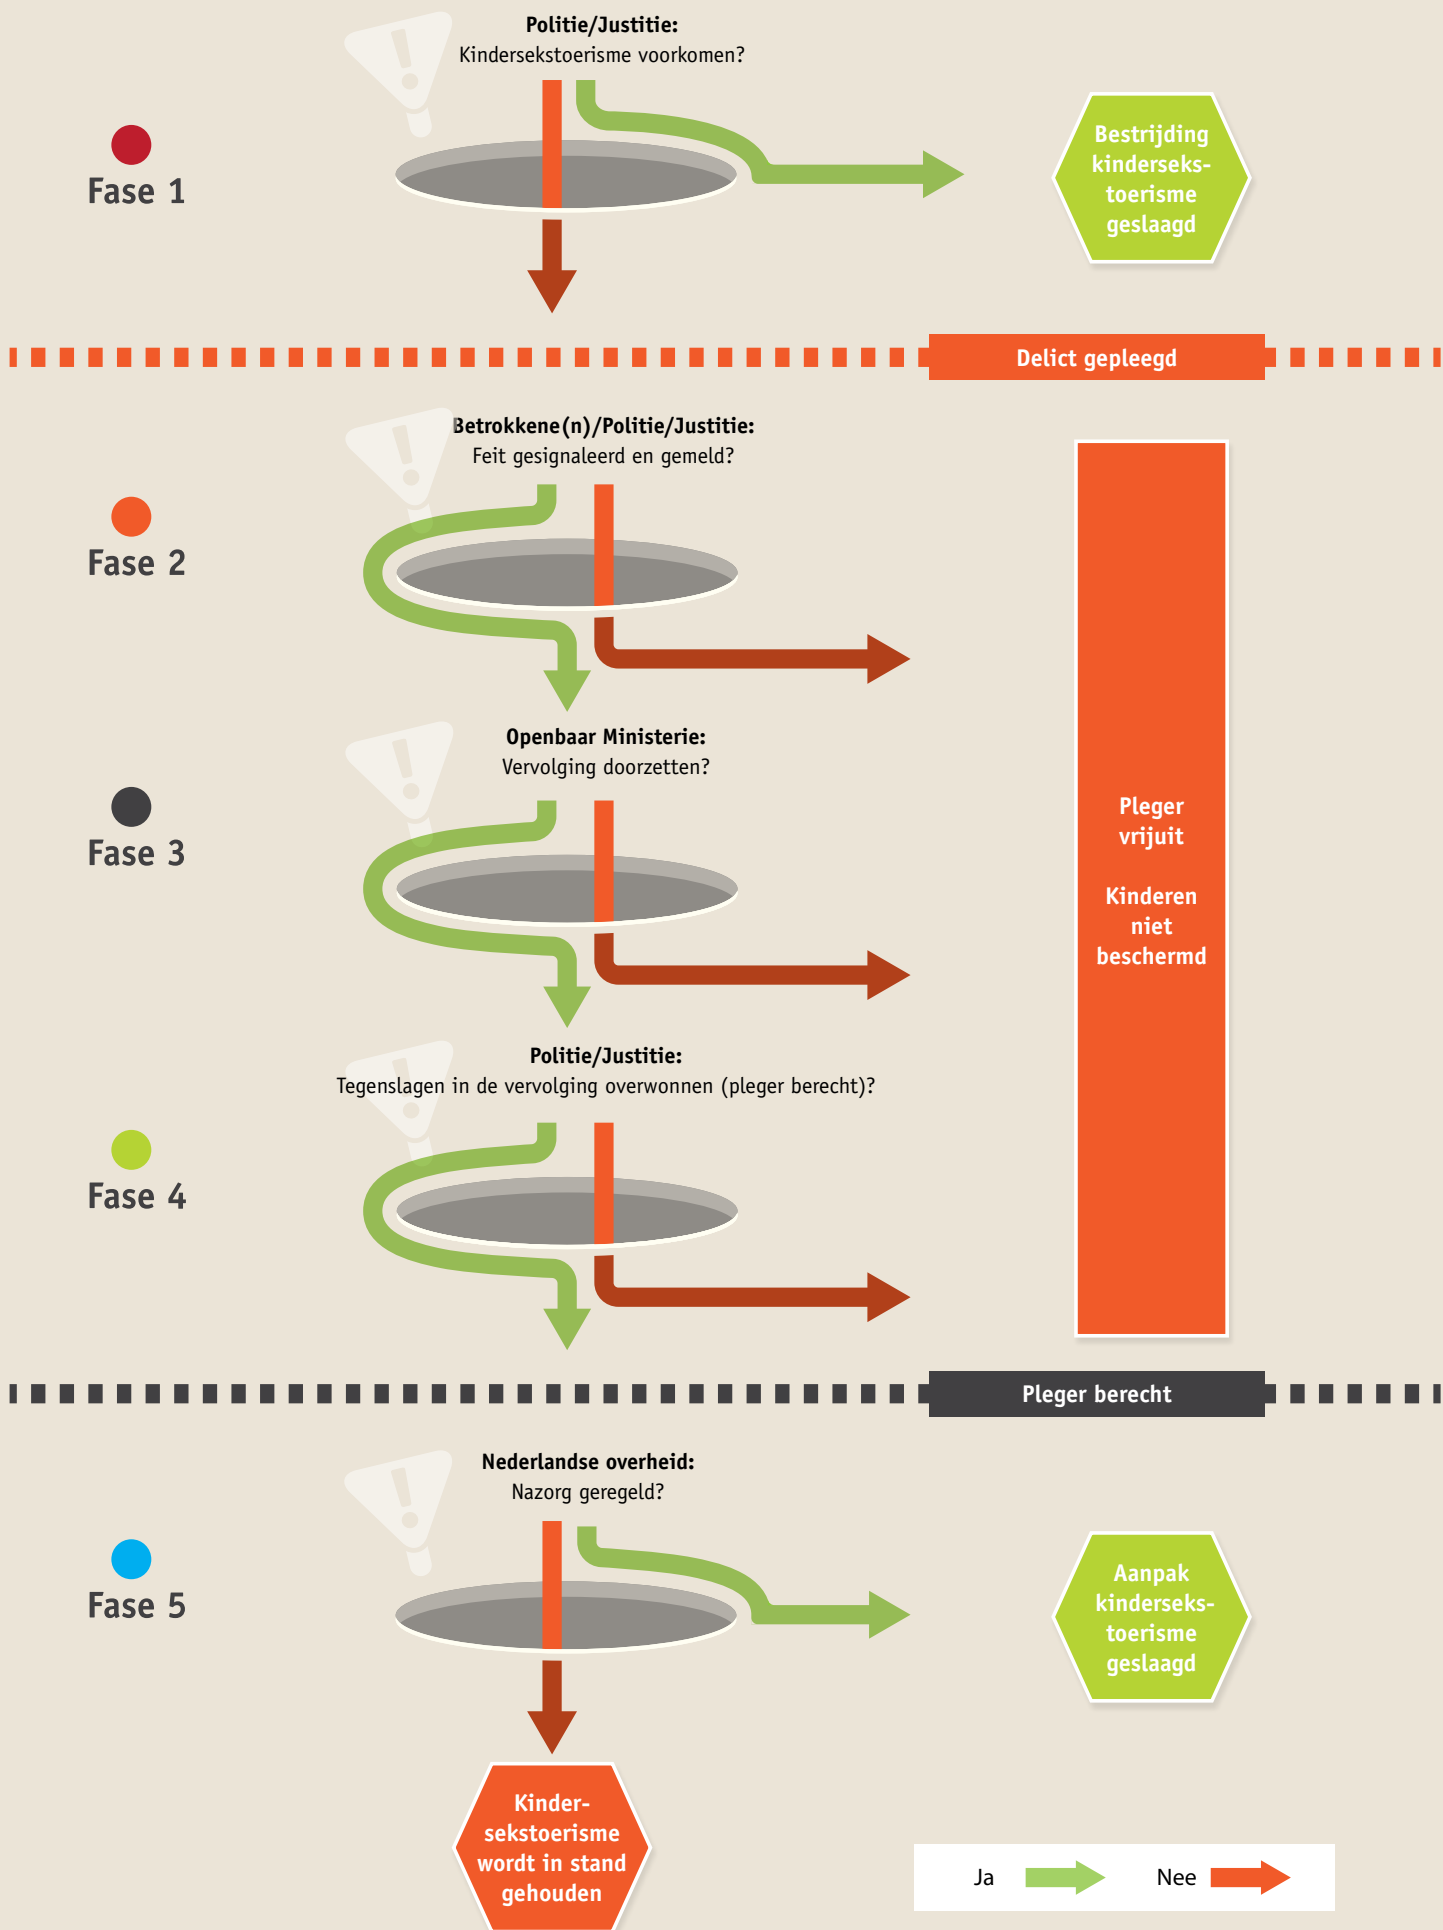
Politie/Justitie:
Kindersekstoerisme voorkomen?

Fase 1

Bestrijding kinderseks-toerisme geslaagd

Delict gepleegd

Betrokkene(n)/Politie/Justitie:
Feit gesignaleerd en gemeld?

Fase 2

Openbaar Ministerie:
Vervolging doorzetten?

Fase 3

Politie/Justitie:
Tegenslagen in de vervolging overwonnen (pleger berecht)?

Fase 4

Pleger vrijuit

Kinderen niet beschermd

Pleger berecht

Nederlandse overheid:
Nazorg geregeld?

Fase 5

Aanpak kinderseks-toerisme geslaagd

Kinder-sekstoerisme wordt in stand gehouden

Ja Nee